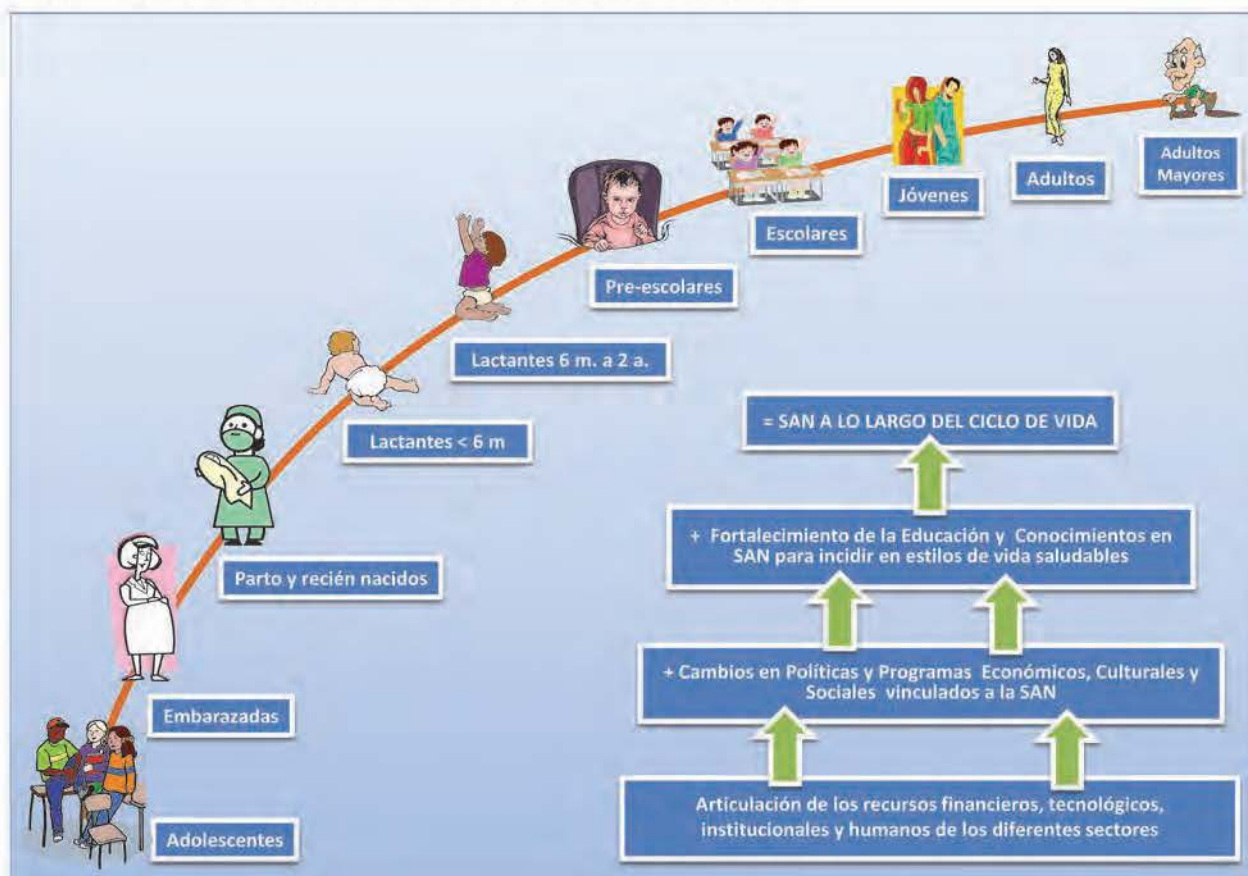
Adultos Mayores

Adultos

Jóvenes

Escolares

Pre-escolares

Lactantes 6 m. a 2 a.

Lactantes < 6 m

Parto y recién nacidos

Embarazadas

Adolescentes

= SAN A LO LARGO DEL CICLO DE VIDA

+ Fortalecimiento de la Educación y Conocimientos en SAN para incidir en estilos de vida saludables

+ Cambios en Políticas y Programas Económicos, Culturales y Sociales vinculados a la SAN

Articulación de los recursos financieros, tecnológicos, institucionales y humanos de los diferentes sectores